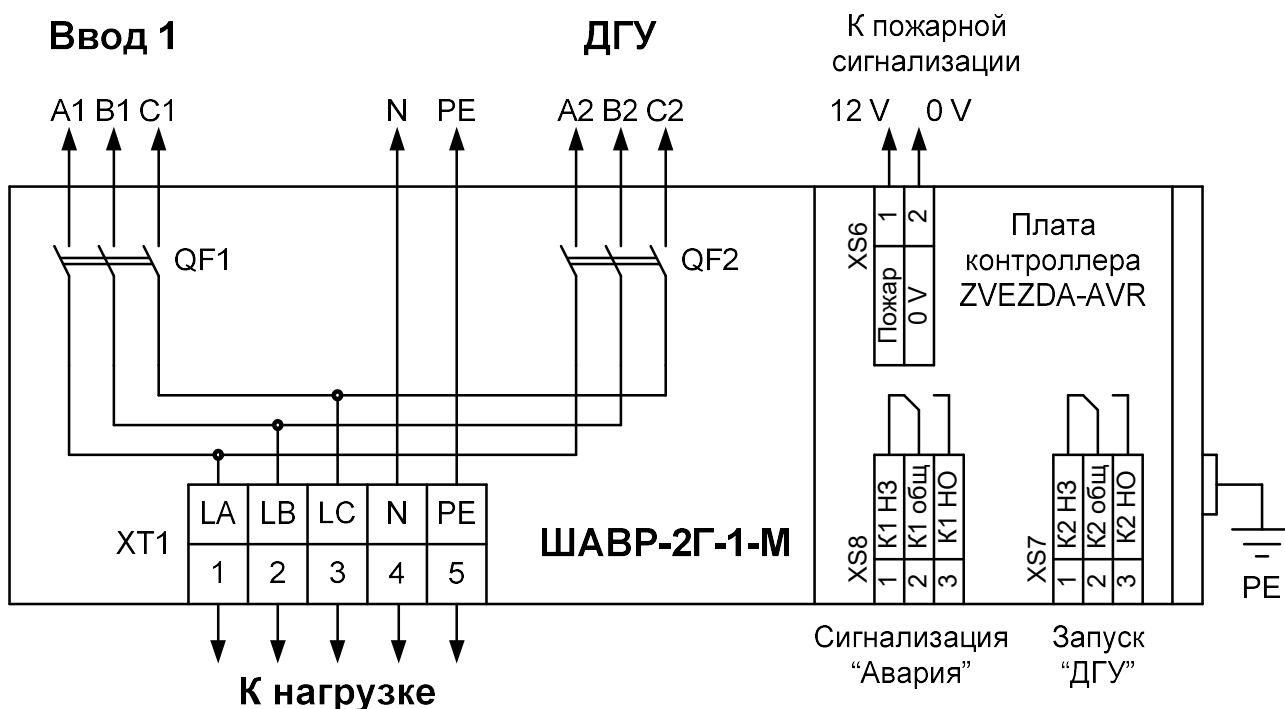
Ввод 1

ДГУ

К пожарной сигнализации

A1 B1 C1

N PE

A2 B2 C2

12 V 0 V

QF1

QF2

XS6

1 2

Пожар

0 V

Плата контроллера ZVEZDA-AVR

| LA | LB | LC | N | PE |
|---|---|---|---|---|
| 1 | 2 | 3 | 4 | 5 |

XT1

ШАВР-2Г-1-М

XS8

К1 НЗ | К1 общ | К1 НО

1 2 3

XS7

К2 НЗ | К2 общ | К2 НО

1 2 3

PE

К нагрузке

Сигнализация "Авария"

Запуск "ДГУ"